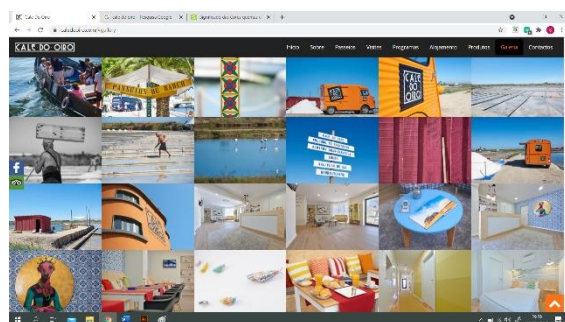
Cale Do Oiro | cale do oiro - Pesquisa Google | Alojamento Cale Do Oiro

caledooiro.com/galeria/

CALE DO OIRO

Início Sobre Passeios Visitas Programas Alojamento Produtos Galeria Contactos

CALE DO OIRO

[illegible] DE BARCOS